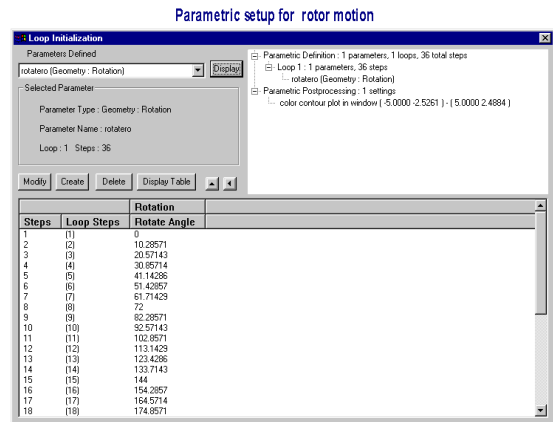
Parametric setup for rotor motion

Loop Initialization

Parameters Defined

rotatero (Geometry : Rotation)

Display

Selected Parameter

Parameter Type : Geometry : Rotation

Parameter Name : rotatero

Loop : 1 Steps : 36

Modify Create Delete Display Table

Parametric Definition : 1 parameters, 1 loops, 36 total steps
Loop 1 : 1 parameters, 36 steps
rotatero (Geometry : Rotation)
Parametric Postprocessing : 1 settings
color contour plot in window ( -5.0000 -2.5261 ) - ( 5.0000 2.4884 )

| Steps | Loop Steps | Rotation Rotate Angle |
|---|---|---|
| 1 | (1) | 0 |
| 2 | (2) | 10.28571 |
| 3 | (3) | 20.57143 |
| 4 | (4) | 30.85714 |
| 5 | (5) | 41.14286 |
| 6 | (6) | 51.42857 |
| 7 | (7) | 61.71429 |
| 8 | (8) | 72 |
| 9 | (9) | 82.28571 |
| 10 | (10) | 92.57143 |
| 11 | (11) | 102.8571 |
| 12 | (12) | 113.1429 |
| 13 | (13) | 123.4286 |
| 14 | (14) | 133.7143 |
| 15 | (15) | 144 |
| 16 | (16) | 154.2857 |
| 17 | (17) | 164.5714 |
| 18 | (18) | 174.8571 |